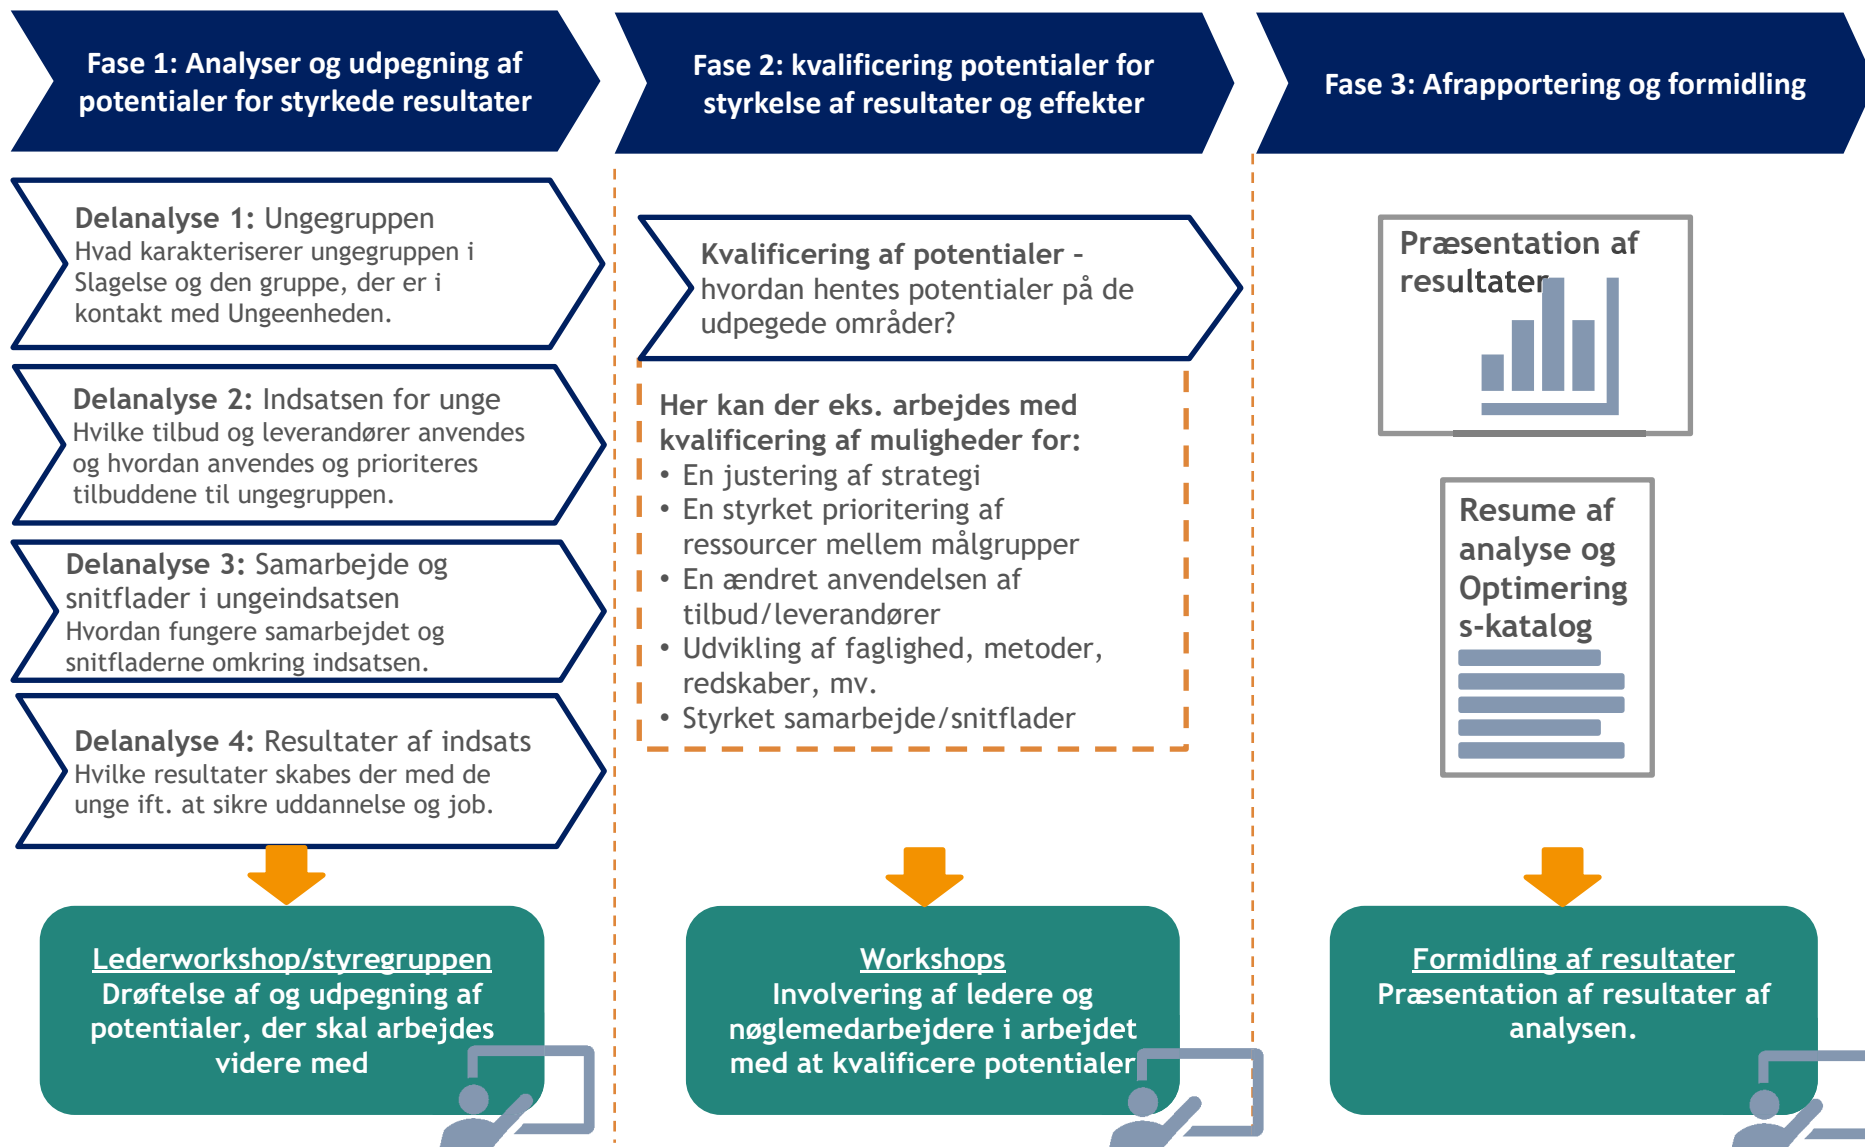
Fase 1: Analyser og udpegning af potentialer for styrkede resultater

Delanalyse 1: Ungegruppen
Hvad karakteriserer ungegruppen i Slagelse og den gruppe, der er i kontakt med Ungeenheden.

Delanalyse 2: Indsatsen for unge
Hvilke tilbud og leverandører anvendes og hvordan anvendes og prioriteres tilbuddene til ungegruppen.

Delanalyse 3: Samarbejde og snitflader i ungeindsatsen
Hvordan fungere samarbejdet og snitfladerne omkring indsatsen.

Delanalyse 4: Resultater af indsats
Hvilke resultater skabes der med de unge ift. at sikre uddannelse og job.

Lederworkshop/styregruppen
Drøftelse af og udpegning af potentialer, der skal arbejdes videre med

Fase 2: kvalificering potentialer for styrkelse af resultater og effekter

Kvalificering af potentialer - hvordan hentes potentialer på de udpegede områder?

Her kan der eks. arbejdes med kvalificering af muligheder for:
• En justering af strategi
• En styrket prioritering af ressourcer mellem målgrupper
• En ændret anvendelsen af tilbud/leverandører
• Udvikling af faglighed, metoder, redskaber, mv.
• Styrket samarbejde/snitflader

Workshops
Involvering af ledere og nøglemedarbejdere i arbejdet med at kvalificere potentialer

Fase 3: Afrapportering og formidling

Præsentation af resultater

Resume af analyse og Optimering s-katalog

Formidling af resultater
Præsentation af resultater af analysen.